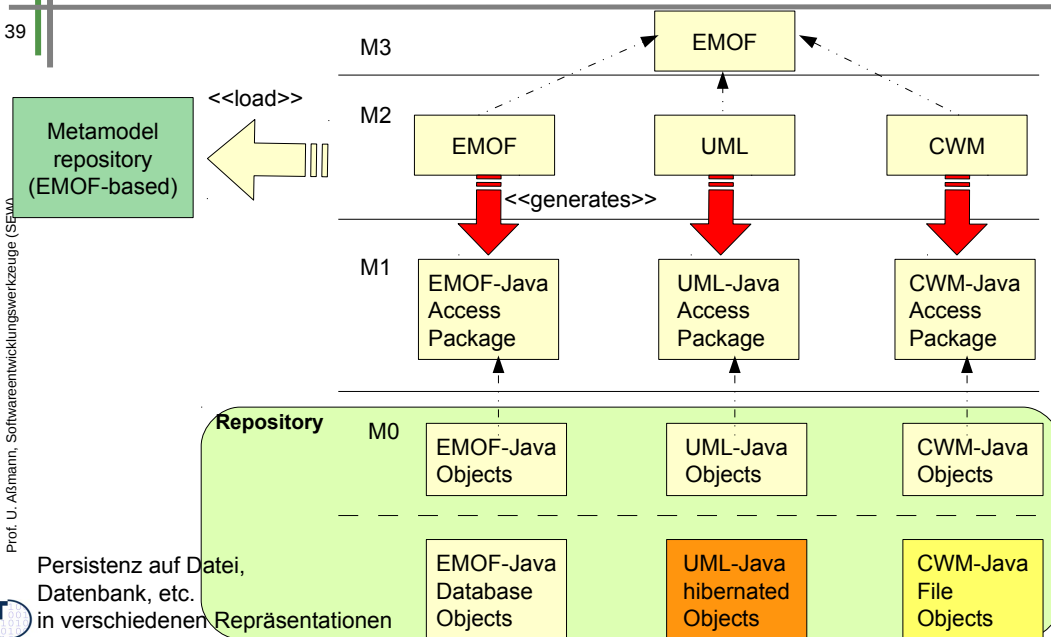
39

Prof. U. Aßmann, Softwareentwicklungswerkzeuge (SEW)

M3

EMOF

<<load>>

M2

Metamodel repository (EMOF-based)

EMOF

UML

CWM

<<generates>>

M1

EMOF-Java Access Package

UML-Java Access Package

CWM-Java Access Package

Repository

M0

EMOF-Java Objects

UML-Java Objects

CWM-Java Objects

Persistenz auf Datei, Datenbank, etc. in verschiedenen Repräsentationen

EMOF-Java Database Objects

UML-Java hibernated Objects

CWM-Java File Objects